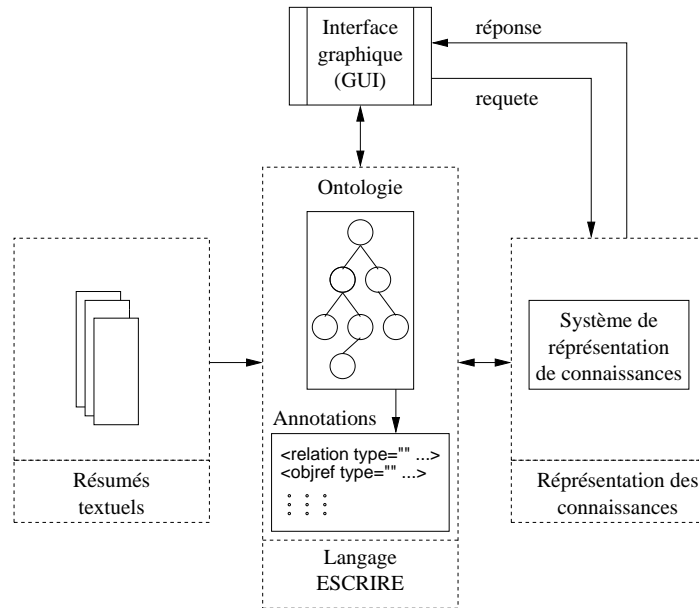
Interface graphique (GUI)

réponse

requete

Ontologie

Système de réprésentation de connaissances

Annotations

<relation type="" ...>
<objref type="" ...>

Résumés textuels

Langage ESCRIRE

Réprésentation des connaissances